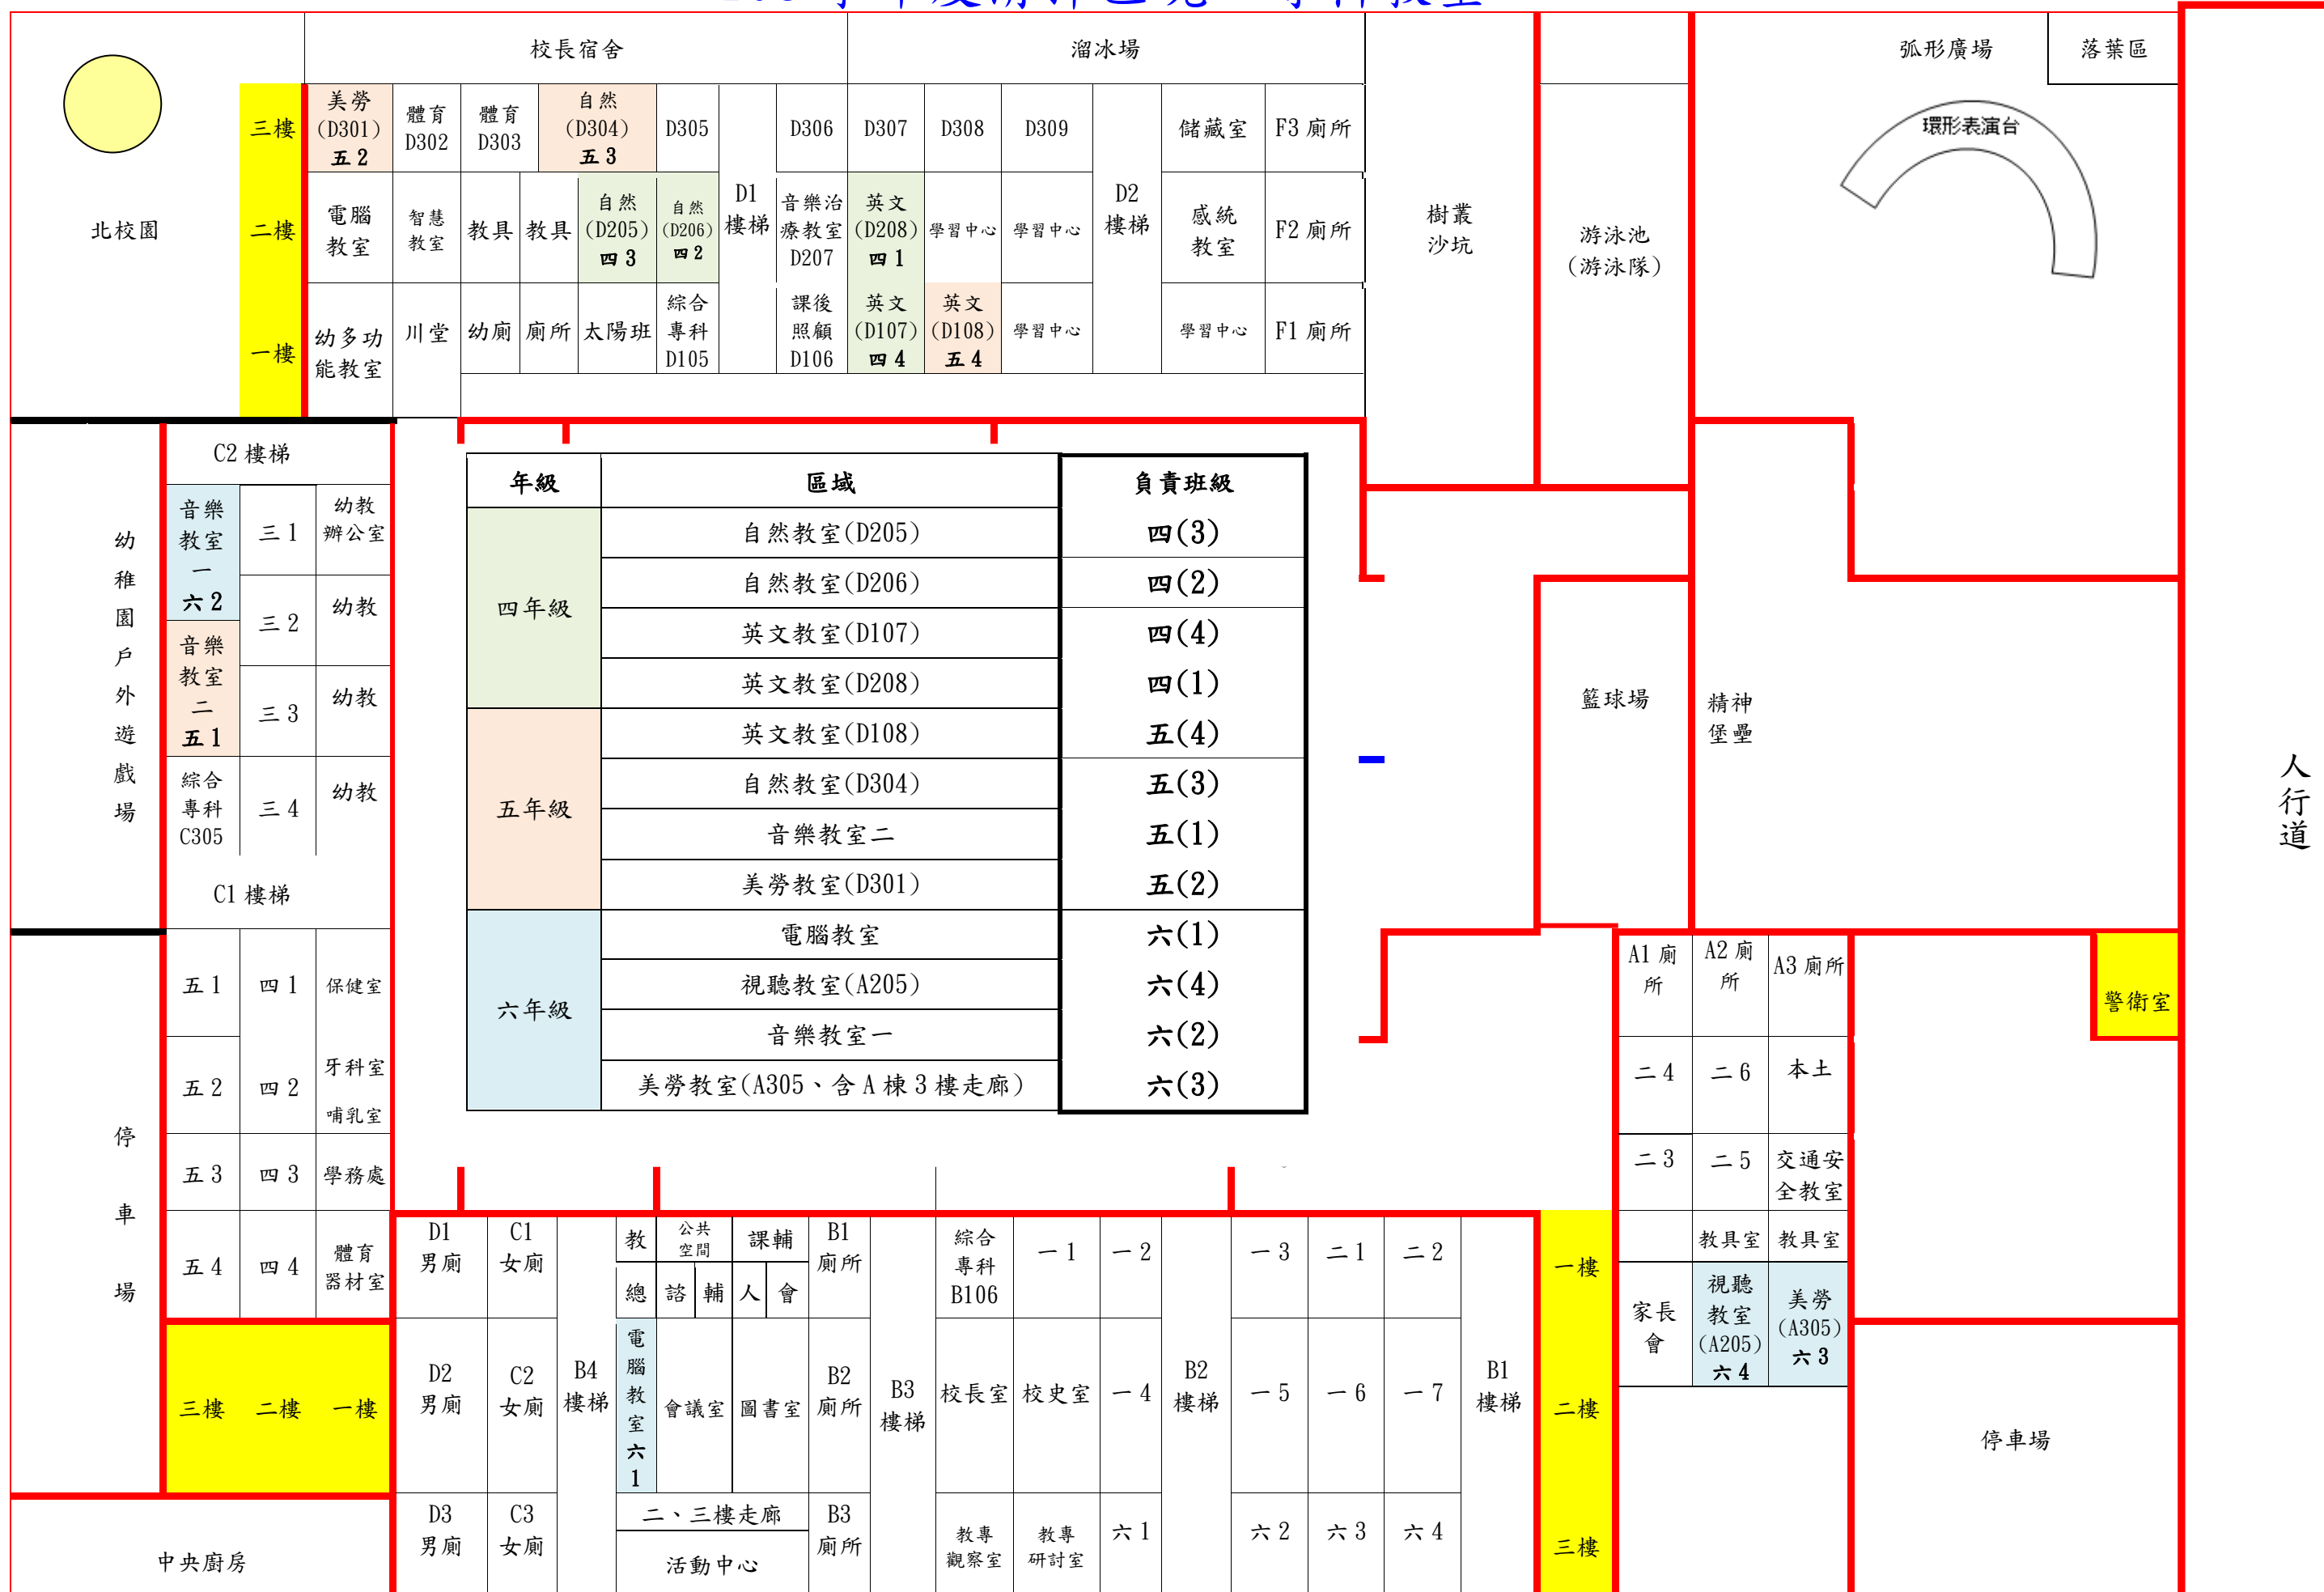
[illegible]

北校園

校長宿舍

溜冰場

弧形廣場

落葉區

三樓

美勞 (D301) 五 2

體育 D302

體育 D303

自然 (D304) 五 3

D305

D1 樓梯

D306

D307

D308

D309

D2 樓梯

儲藏室

F3 廁所

樹叢沙坑

游泳池 (游泳隊)

環形表演台

二樓

電腦教室

智慧教室

教具

教具

自然 (D205) 四 3

自然 (D206) 四 2

音樂治療教室 D207

英文 (D208) 四 1

學習中心

學習中心

感統教室

F2 廁所

一樓

幼多功能教室

川堂

幼廁

廁所

太陽班

綜合專科 D105

課後照顧 D106

英文 (D107) 四 4

英文 (D108) 五 4

學習中心

學習中心

F1 廁所

幼稚園戶外遊戲場

C2 樓梯

音樂教室一 六 2

三 1

幼教辦公室

三 2

幼教

音樂教室二 五 1

三 3

幼教

綜合專科 C305

三 4

幼教

C1 樓梯

| 年級 | 區域 | 負責班級 |
|---|---|---|
| 四年級 | 自然教室(D205) | 四(3) |
| | 自然教室(D206) | 四(2) |
| | 英文教室(D107) | 四(4) |
| | 英文教室(D208) | 四(1) |
| 五年級 | 英文教室(D108) | 五(4) |
| | 自然教室(D304) | 五(3) |
| | 音樂教室二 | 五(1) |
| | 美勞教室(D301) | 五(2) |
| 六年級 | 電腦教室 | 六(1) |
| | 視聽教室(A205) | 六(4) |
| | 音樂教室一 | 六(2) |
| | 美勞教室(A305、含 A 棟 3 樓走廊) | 六(3) |

籃球場

精神堡壘

人行道

停車場

五 1

四 1

保健室

五 2

四 2

牙科室

哺乳室

五 3

四 3

學務處

五 4

四 4

體育器材室

三樓 二樓 一樓

中央廚房

D1 男廁

C1 女廁

D2 男廁

C2 女廁

D3 男廁

C3 女廁

B4 樓梯

教

公共空間

課輔

總

諮

輔

人

會

電腦教室 六 1

會議室

圖書室

二、三樓走廊

活動中心

B1 廁所

B2 廁所

B3 廁所

B3 樓梯

綜合專科 B106

校長室

校史室

教專觀察室

教專研討室

一 1

一 2

一 4

六 1

B2 樓梯

一 3

二 1

二 2

一 5

一 6

一 7

六 2

六 3

六 4

B1 樓梯

一樓

二樓

三樓

A1 廁所

A2 廁所

A3 廁所

警衛室

二 4

二 6

本土

二 3

二 5

交通安全教室

教具室

教具室

家長會

視聽教室 (A205) 六 4

美勞 (A305) 六 3

停車場